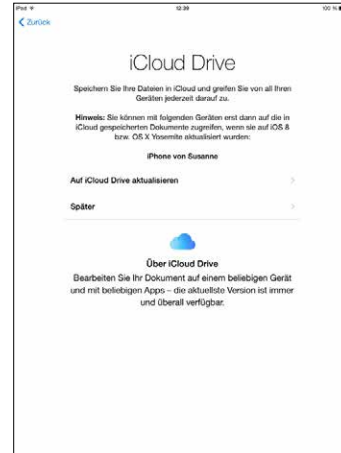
iPad
12:39
100 %

< Zurück

iCloud Drive

Speichern Sie Ihre Dateien in iCloud und greifen Sie von all Ihren Geräten jederzeit darauf zu.

Hinweis: Sie können mit folgenden Geräten erst dann auf die in iCloud gespeicherten Dokumente zugreifen, wenn sie auf iOS 8 bzw. OS X Yosemite aktualisiert wurden:

iPhone von Susanne

Auf iCloud Drive aktualisieren

Später

Über iCloud Drive

Bearbeiten Sie Ihr Dokument auf einem beliebigen Gerät und mit beliebigen Apps – die aktuellste Version ist immer und überall verfügbar.